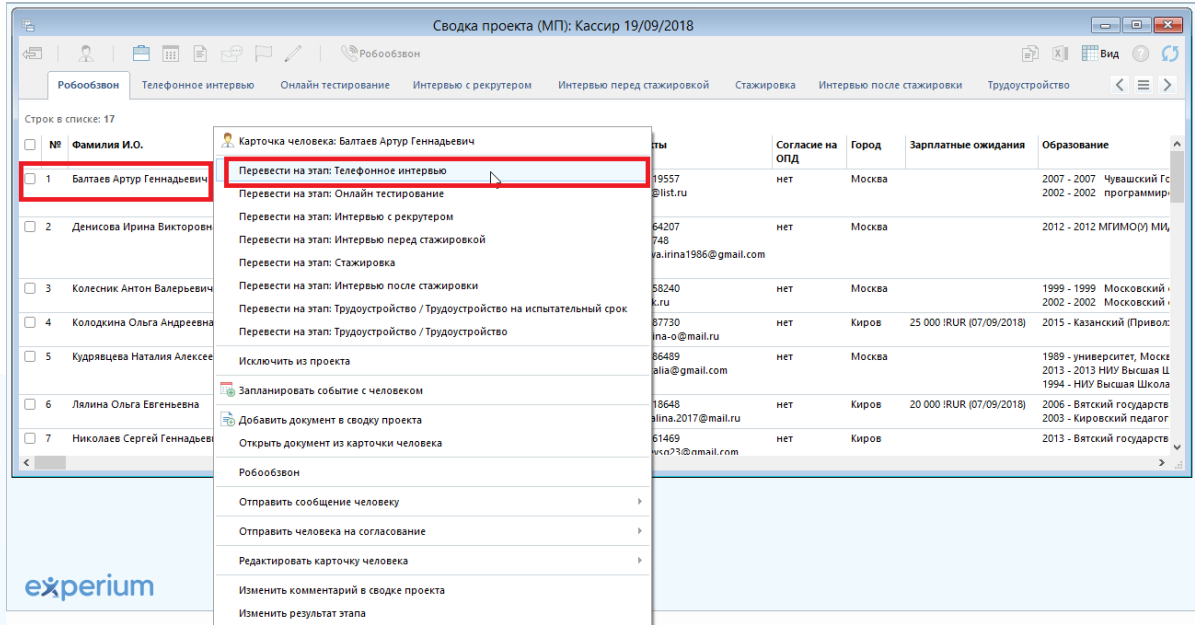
Сводка проекта (МП): Кассир 19/09/2018

Робообзвон

Вид

Робообзвон | Телефонное интервью | Онлайн тестирование | Интервью с рекрутером | Интервью перед стажировкой | Стажировка | Интервью после стажировки | Трудоустройство

Строк в списке: 17

| № | Фамилия И.О. | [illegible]кты | Согласие на ОПД | Город | Зарплатные ожидания | Образование |
|---|---|---|---|---|---|---|
| 1 | Балтаев Артур Геннадьевич | 19557 @list.ru | нет | Москва | | 2007 - 2007 Чувашский Го 2002 - 2002 программиро |
| 2 | Денисова Ирина Викторовн | 64207 748 va.irina1986@gmail.com | нет | Москва | | 2012 - 2012 МГИМО(У) МИ |
| 3 | Колесник Антон Валерьевич | 58240 k.ru | нет | Москва | | 1999 - 1999 Московский 2002 - 2002 Московский |
| 4 | Колодкина Ольга Андреевна | 87730 ina-o@mail.ru | нет | Киров | 25 000 !RUR (07/09/2018) | 2015 - Казанский (Привол |
| 5 | Кудрявцева Наталия Алексее | 86489 alia@gmail.com | нет | | | 1989 - университет, Моск 2013 - 2013 НИУ Высшая Ш 1994 - НИУ Высшая Школа |
| 6 | Лялина Ольга Евгеньевна | 18648 alina.2017@mail.ru | нет | Киров | 20 000 !RUR (07/09/2018) | 2006 - Вятский государст 2003 - Кировский педагог |
| 7 | Николаев Сергей Геннадьев | 61469 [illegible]vsg23@mail.ru | нет | Киров | | 2013 - Вятский государств |

Карточка человека: Балтаев Артур Геннадьевич
Перевести на этап: Телефонное интервью
Перевести на этап: Онлайн тестирование
Перевести на этап: Интервью с рекрутером
Перевести на этап: Интервью перед стажировкой
Перевести на этап: Стажировка
Перевести на этап: Интервью после стажировки
Перевести на этап: Трудоустройство / Трудоустройство на испытательный срок
Перевести на этап: Трудоустройство / Трудоустройство
Исключить из проекта
Запланировать событие с человеком
Добавить документ в сводку проекта
Открыть документ из карточки человека
Робообзвон
Отправить сообщение человеку
Отправить человека на согласование
Редактировать карточку человека
Изменить комментарий в сводке проекта
Изменить результат этапа

experium